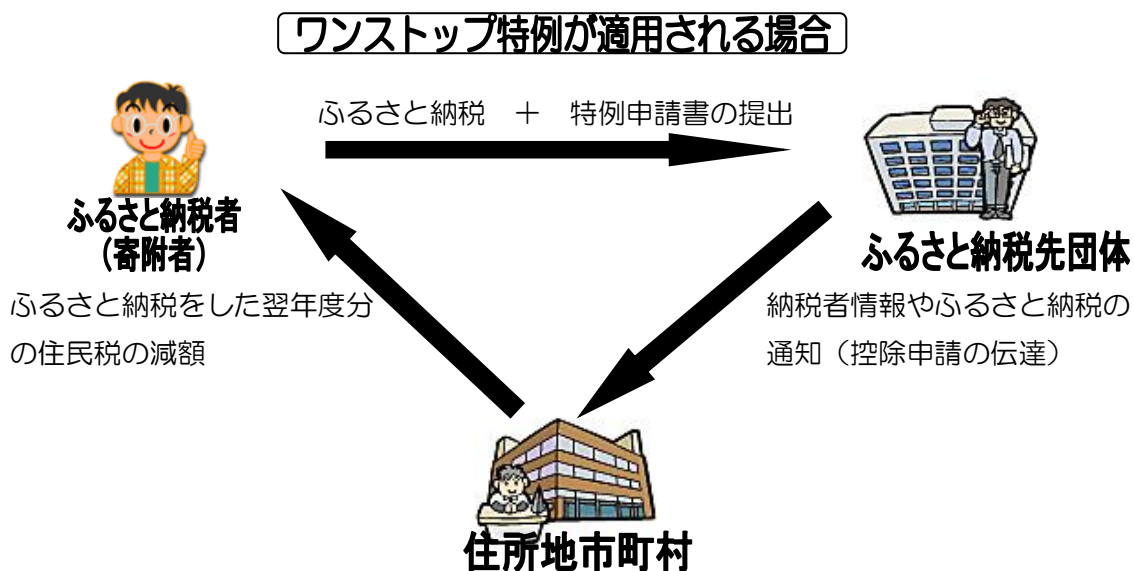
ワンストップ特例が適用される場合

ふるさと納税　＋　特例申請書の提出

ふるさと納税者
（寄附者）

ふるさと納税先団体

ふるさと納税をした翌年度分の住民税の減額

納税者情報やふるさと納税の通知（控除申請の伝達）

住所地市町村